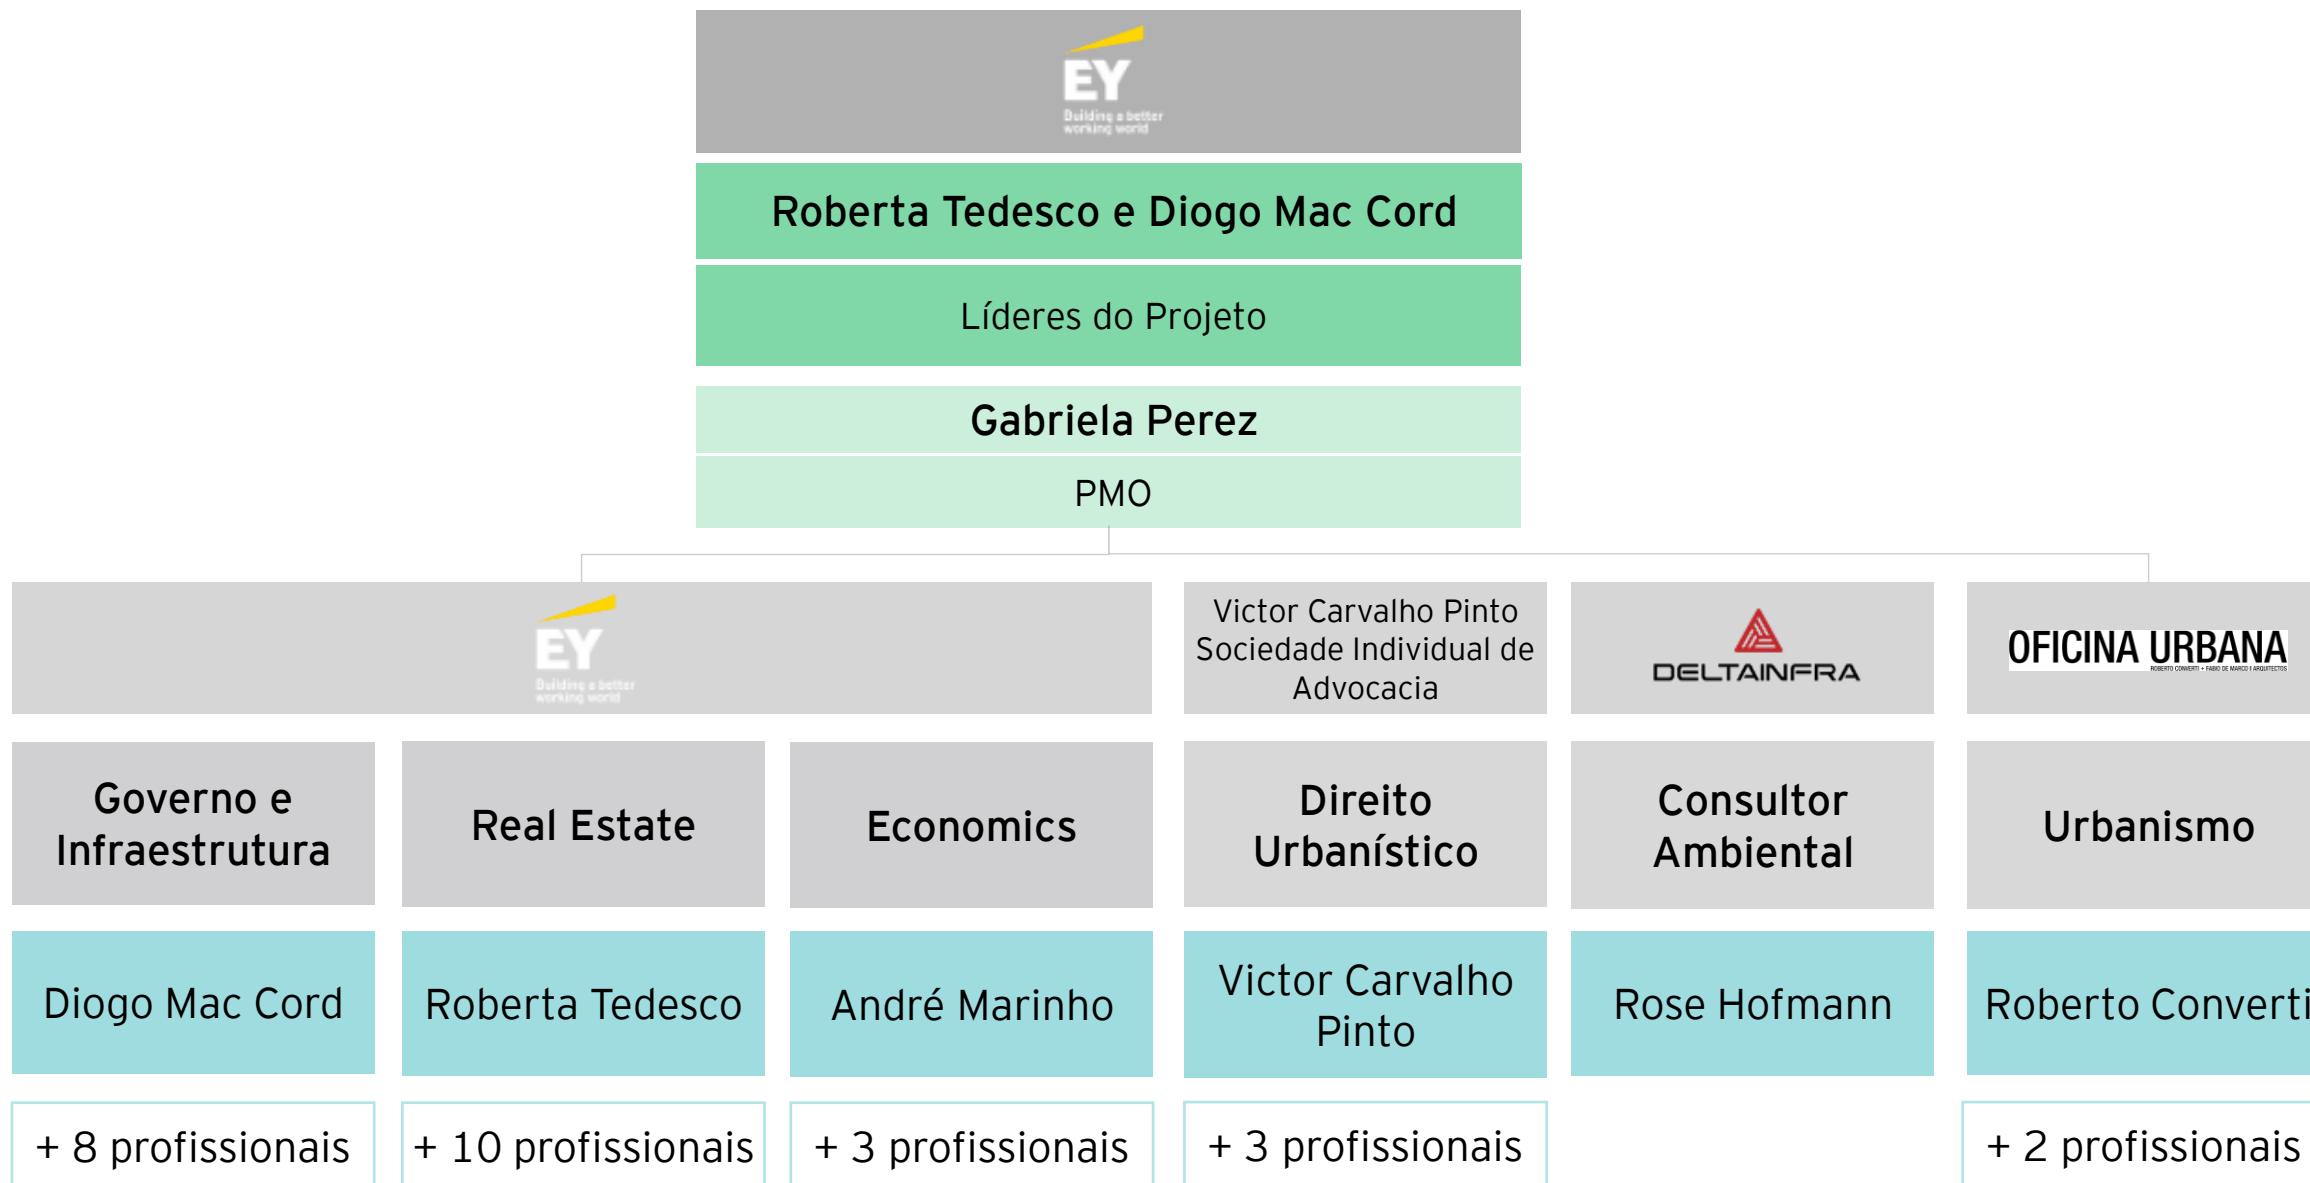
EY
Building a better working world

Roberta Tedesco e Diogo Mac Cord

Líderes do Projeto

Gabriela Perez

PMO

EY
Building a better working world

Victor Carvalho Pinto Sociedade Individual de Advocacia

DELTAINFRA

OFICINA URBANA
ROBERTO CONVERTI + FABIO DE MARCO | ARQUITECTOS

Governo e Infraestrutura

Real Estate

Economics

Direito Urbanístico

Consultor Ambiental

Urbanismo

Diogo Mac Cord

Roberta Tedesco

André Marinho

Victor Carvalho Pinto

Rose Hofmann

Roberto Converti

+ 8 profissionais

+ 10 profissionais

+ 3 profissionais

+ 3 profissionais

+ 2 profissionais